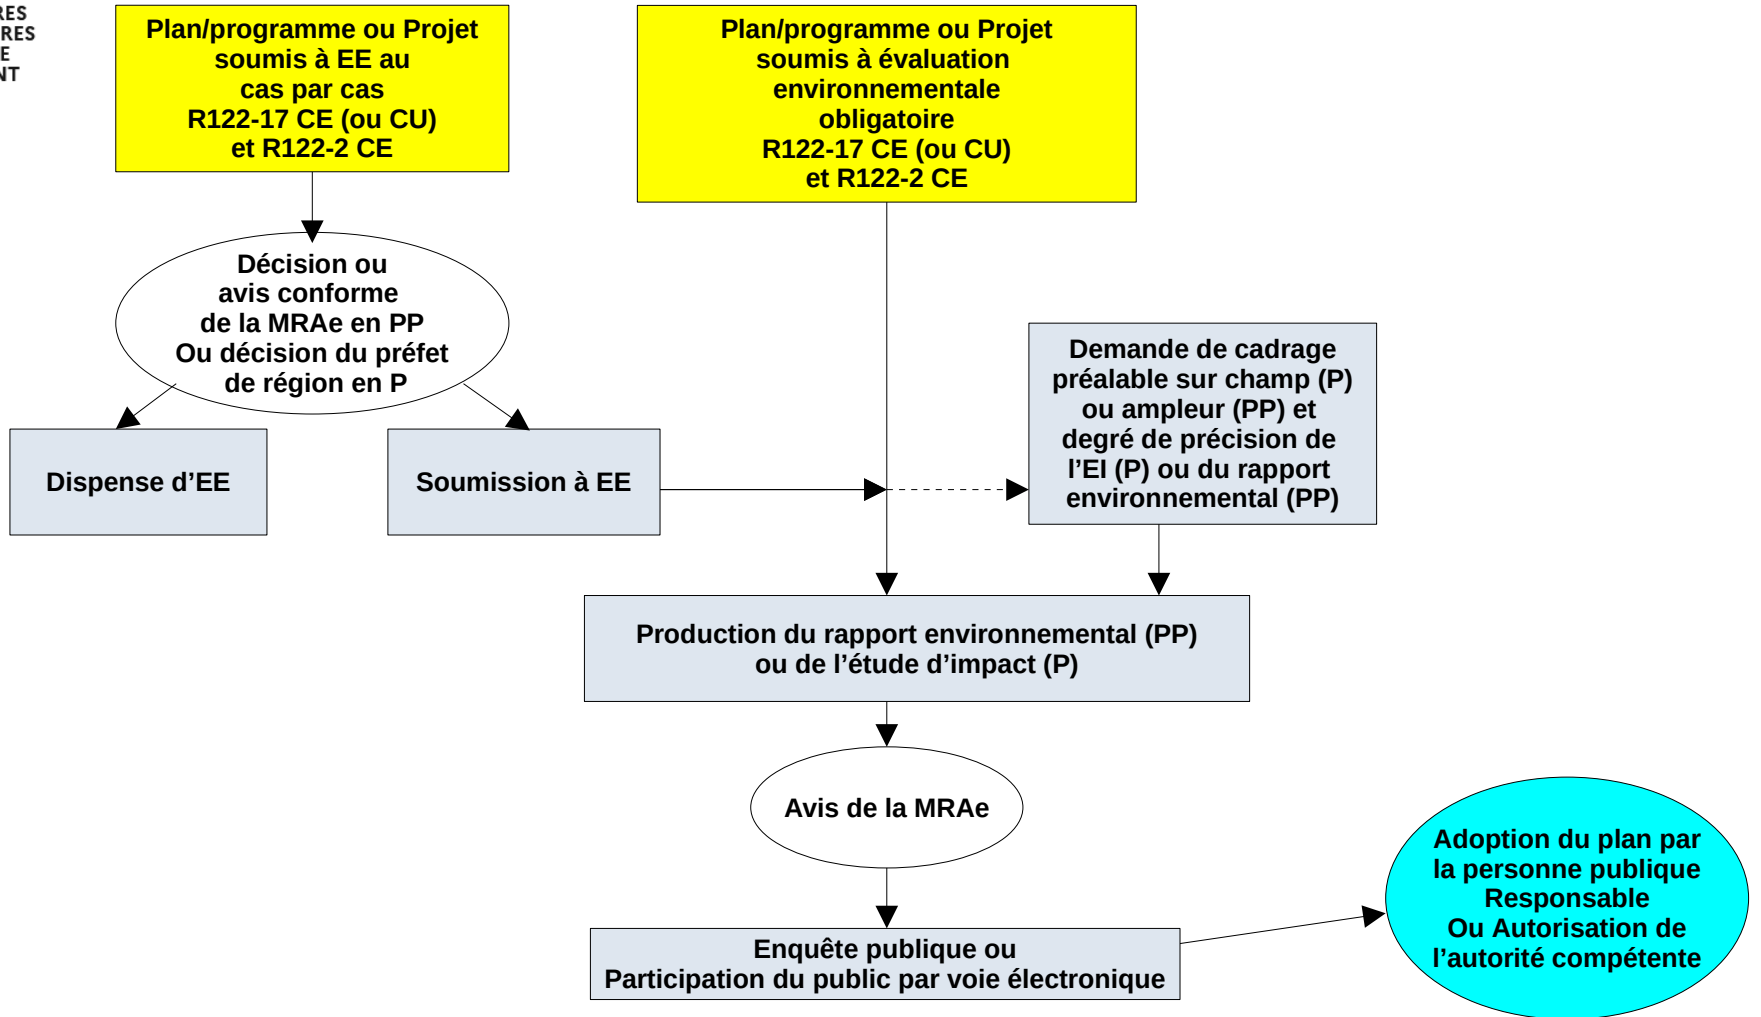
RES
RES
E
NT

Plan/programme ou Projet soumis à EE au cas par cas R122-17 CE (ou CU) et R122-2 CE

Plan/programme ou Projet soumis à évaluation environnementale obligatoire R122-17 CE (ou CU) et R122-2 CE

Décision ou avis conforme de la MRAe en PP Ou décision du préfet de région en P

Dispense d’EE

Soumission à EE

Demande de cadrage préalable sur champ (P) ou ampleur (PP) et degré de précision de l’EI (P) ou du rapport environnemental (PP)

Production du rapport environnemental (PP) ou de l’étude d’impact (P)

Avis de la MRAe

Enquête publique ou Participation du public par voie électronique

Adoption du plan par la personne publique Responsable Ou Autorisation de l’autorité compétente